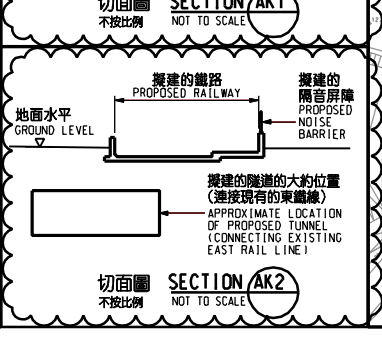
切面圖 SECTION AK1
不按比例 NOT TO SCALE

擬建的鐵路
PROPOSED RAILWAY

擬建的
隔音屏障
PROPOSED
NOISE
BARRIER

地面水平
GROUND LEVEL

擬建的隧道的大約位置
(連接現有的東鐵線)
APPROXIMATE LOCATION
OF PROPOSED TUNNEL
(CONNECTING EXISTING
EAST RAIL LINE)

切面圖 SECTION AK2
不按比例 NOT TO SCALE